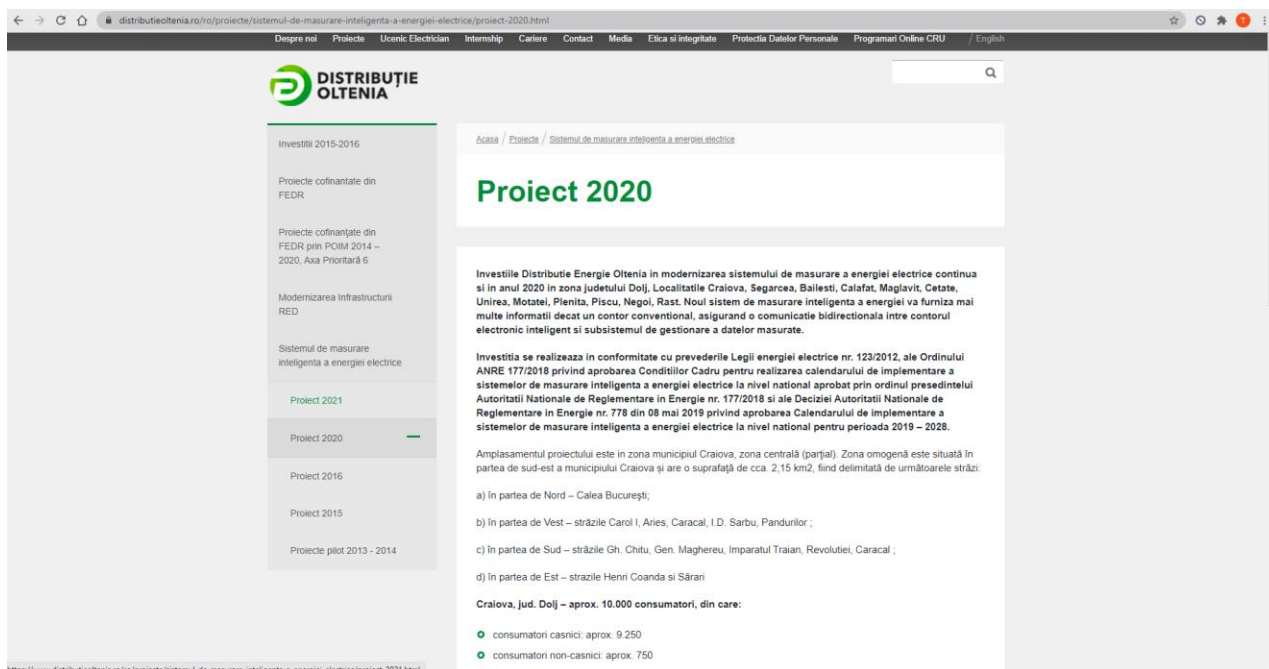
distributieoltenia.ro/ro/proiecte/sistemul-de-masurare-inteligenta-a-energiei-electrice/proiect-2020.html

Despre noi Proiecte Ucenic Electrician Internship Cariere Contact Media Etica si integritate Protectia Datelor Personale Programari Online CRU / English

DISTRIBUȚIE OLTENIA

Investitii 2015-2016

Proiecte cofinantate din FEDR

Proiecte cofinanțate din FEDR prin POIM 2014 – 2020, Axa Prioritară 6

Modernizarea Infrastructurii RED

Sistemul de masurare inteligenta a energiei electrice

Proiect 2021

Proiect 2020

Proiect 2016

Proiect 2015

Proiecte pilot 2013 - 2014

Acasa / Proiecte / Sistemul de masurare inteligenta a energiei electrice

Proiect 2020

Investiile Distributie Energie Oltenia in modernizarea sistemului de masurare a energiei electrice continua si in anul 2020 in zona judetului Dolj, Localitatile Craiova, Segarcea, Bailesti, Calafat, Maglavit, Cetate, Unirea, Motatei, Plenita, Piscu, Negoi, Rast. Noul sistem de masurare inteligenta a energiei va furniza mai multe informatii decat un contor conventional, asigurand o comunicatie bidirectionala intre contorul electronic inteligent si subsistemul de gestionare a datelor masurate.

Investitia se realizeaza in conformitate cu prevederile Legii energiei electrice nr. 123/2012, ale Ordinului ANRE 177/2018 privind aprobarea Conditiilor Cadru pentru realizarea calendarului de implementare a sistemelor de masurare inteligenta a energiei electrice la nivel national aprobat prin ordinul presedintelui Autoritatii Nationale de Reglementare in Energie nr. 177/2018 si ale Deciziei Autoritatii Nationale de Reglementare in Energie nr. 778 din 08 mai 2019 privind aprobarea Calendarului de implementare a sistemelor de masurare inteligenta a energiei electrice la nivel national pentru perioada 2019 – 2028.

Amplasamentul proiectului este in zona municipiul Craiova, zona centrală (parțial). Zona omogenă este situată în partea de sud-est a municipiului Craiova și are o suprafață de cca. 2,15 km2, fiind delimitată de următoarele străzi:

a) în partea de Nord – Calea București;

b) în partea de Vest – străzile Carol I, Aries, Caracal, I.D. Sarbu, Pandurilor ;

c) în partea de Sud – străzile Gh. Chitu, Gen. Magheru, Imparatul Traian, Revolutiei, Caracal ;

d) în partea de Est – strazile Henri Coanda si Sărari

Craiova, jud. Dolj – aprox. 10.000 consumatori, din care:

consumatori casnici: aprox. 9.250

consumatori non-casnici: aprox. 750